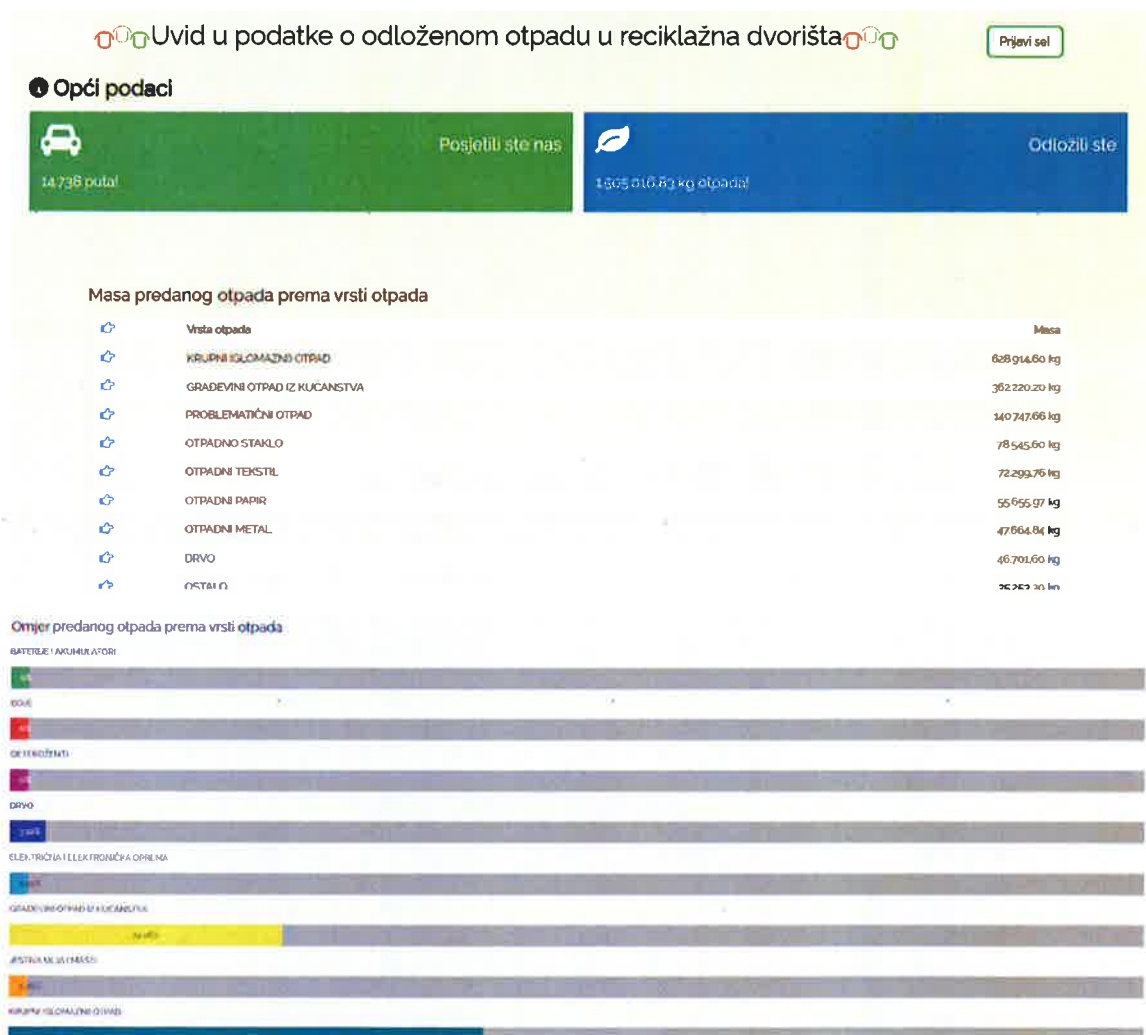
Uvid u podatke o odloženom otpadu u reciklažna dvorišta

Prijavi se!

Opći podaci

Posjetili ste nas
14 736 puta!

Odložili ste
1 505 016,83 kg otpada!

Masa predanog otpada prema vrsti otpada

| Vrsta otpada | Masa |
|---|---|
| KRUPNI (GLOMAZNI) OTPAD | 628 914,60 kg |
| GRAĐEVINI OTPAD IZ KUĆANSTVA | 362 220,20 kg |
| PROBLEMATIČNI OTPAD | 140 747,66 kg |
| OTPADNO STAKLO | 78 545,60 kg |
| OTPADNI TEKSTIL | 72 299,76 kg |
| OTPADNI PAPIR | 55 655,97 kg |
| OTPADNI METAL | 47 664,84 kg |
| DRVO | 46 701,60 kg |
| OSTALO | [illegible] kg |

Omjer predanog otpada prema vrsti otpada

BATERIJE I AKUMULATORI
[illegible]
BOJE
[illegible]
DETERDŽENTI
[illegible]
DRVO
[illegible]
ELEKTRIČNA I ELEKTRONIČKA OPREMA
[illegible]
GRAĐEVINSKI OTPAD IZ KUĆANSTVA
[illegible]
JESTIVA ULJA I MASTI
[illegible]
KRUPNI (GLOMAZNI) OTPAD